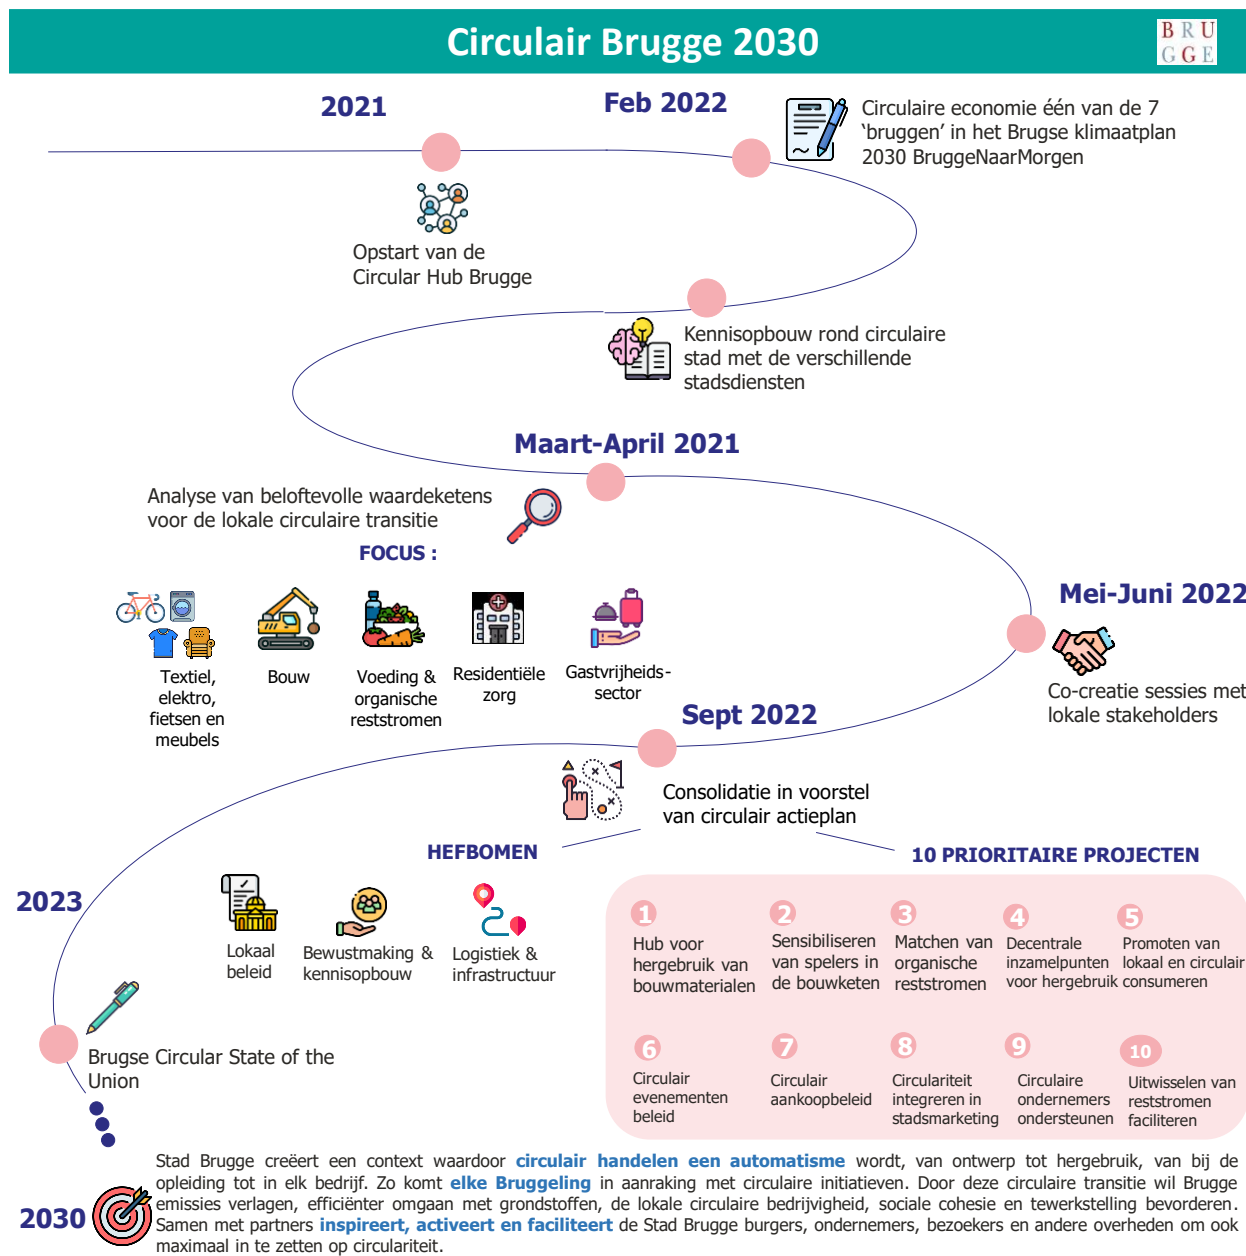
Circulair Brugge 2030

BRU
GGE

2021

Opstart van de Circular Hub Brugge

Feb 2022

Circulaire economie één van de 7 ‘bruggen’ in het Brugse klimaatplan 2030 BruggeNaarMorgen

Kennisopbouw rond circulaire stad met de verschillende stadsdiensten

Maart-April 2021

Analyse van beloftevolle waardeketens voor de lokale circulaire transitie

FOCUS :

Textiel, elektro, fietsen en meubels

Bouw

Voeding & organische reststromen

Residentiële zorg

Gastvrijheids-sector

Mei-Juni 2022

Co-creatie sessies met lokale stakeholders

Sept 2022

Consolidatie in voorstel van circulair actieplan

HEFBOMEN

Lokaal beleid

Bewustmaking & kennisopbouw

Logistiek & infrastructuur

10 PRIORITAIRE PROJECTEN

1 Hub voor hergebruik van bouwmaterialen

2 Sensibiliseren van spelers in de bouwketen

3 Matchen van organische reststromen

4 Decentrale inzamelpunten voor hergebruik

5 Promoten van lokaal en circulair consumeren

6 Circulair evenementen beleid

7 Circulair aankoopbeleid

8 Circulariteit integreren in stadsmarketing

9 Circulaire ondernemers ondersteunen

10 Uitwisselen van reststromen faciliteren

2023

Brugse Circular State of the Union

2030

Stad Brugge creëert een context waardoor circulair handelen een automatisme wordt, van ontwerp tot hergebruik, van bij de opleiding tot in elk bedrijf. Zo komt elke Bruggeling in aanraking met circulaire initiatieven. Door deze circulaire transitie wil Brugge emissies verlagen, efficiënter omgaan met grondstoffen, de lokale circulaire bedrijvigheid, sociale cohesie en tewerkstelling bevorderen. Samen met partners inspireert, activeert en faciliteert de Stad Brugge burgers, ondernemers, bezoekers en andere overheden om ook maximaal in te zetten op circulariteit.